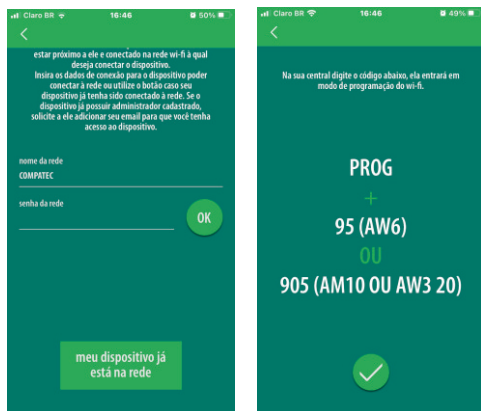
Claro BR 16:46 50%

<

estar próximo a ele e conectado na rede wi-fi à qual deseja conectar o dispositivo.
Insira os dados de conexão para o dispositivo poder conectar à rede ou utilize o botão caso seu dispositivo já tenha sido conectado à rede. Se o dispositivo já possuir administrador cadastrado, solicite a ele adicionar seu email para que você tenha acesso ao dispositivo.

nome da rede
COMPATEC

senha da rede

OK

meu dispositivo já está na rede

Claro BR 16:46 49%

<

Na sua central digite o código abaixo, ela entrará em modo de programação do wi-fi.

PROG
+
95 (AW6)
OU
905 (AM10 OU AW3 20)